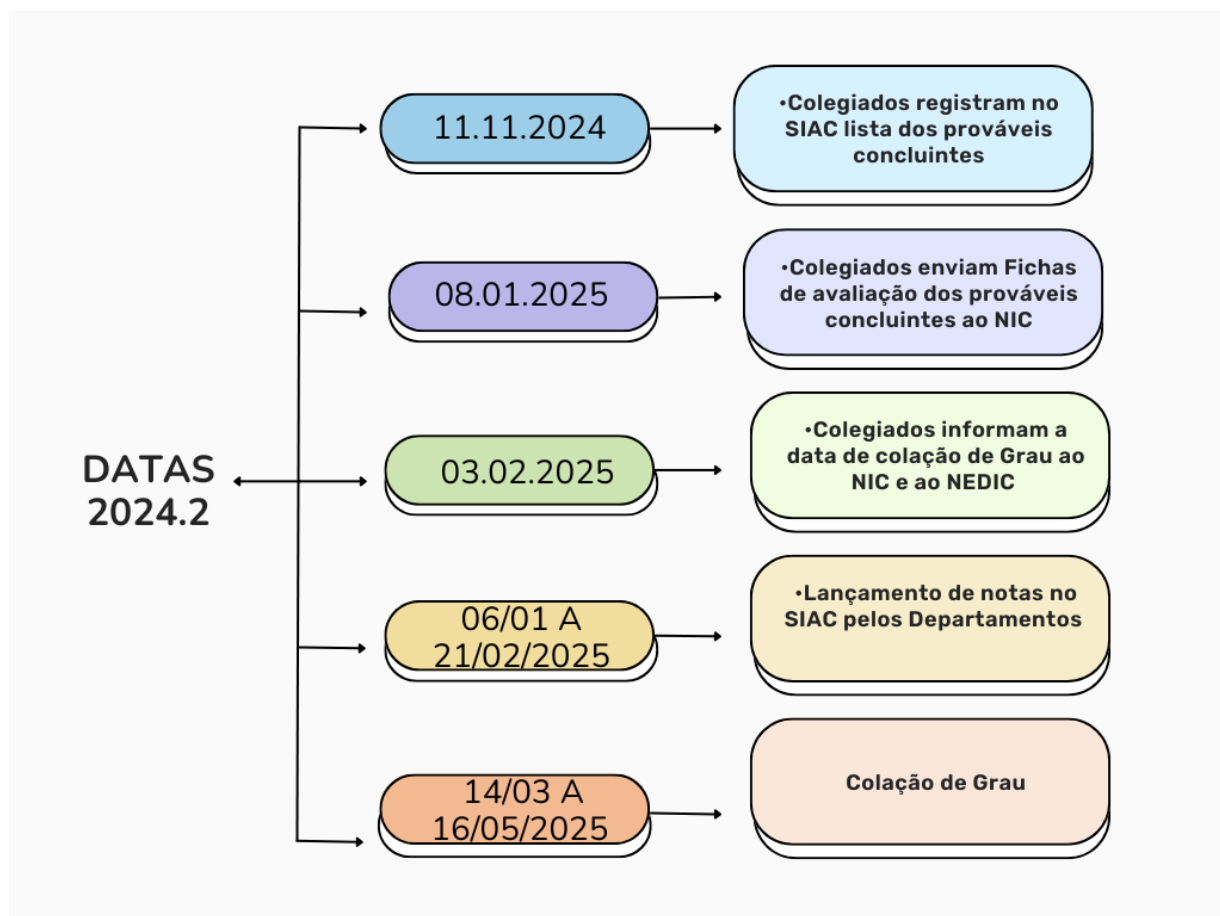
DATAS 2024.2

11.11.2024

•Colegiados registram no SIAC lista dos prováveis concluintes

08.01.2025

•Colegiados enviam Fichas de avaliação dos prováveis concluintes ao NIC

03.02.2025

•Colegiados informam a data de colação de Grau ao NIC e ao NEDIC

06/01 A 21/02/2025

•Lançamento de notas no SIAC pelos Departamentos

14/03 A 16/05/2025

Colação de Grau